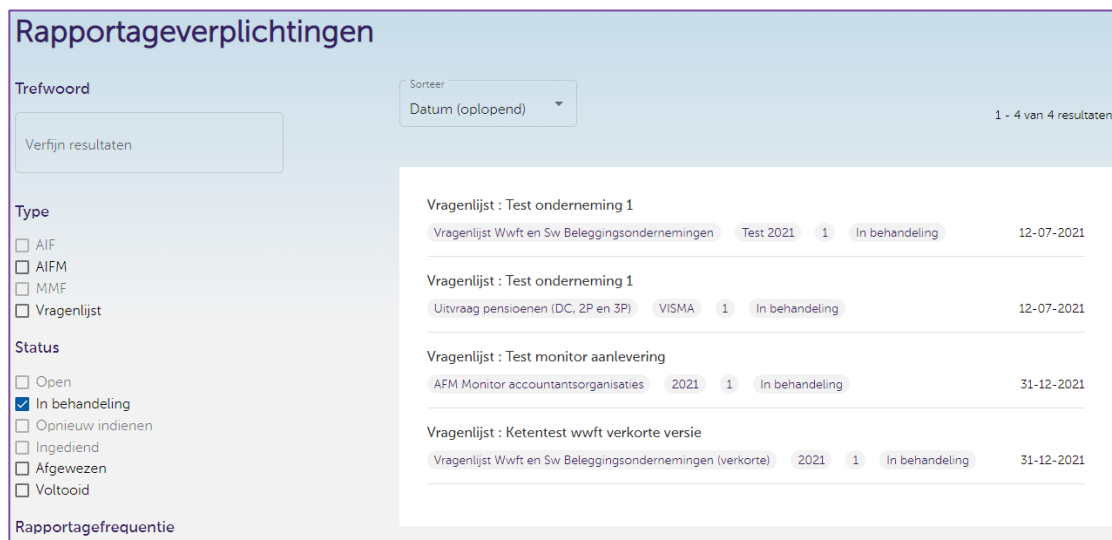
Rapportageverplichtingen

Trefwoord

Verfijn resultaten

Type

AIF
AIFM
MMF
Vragenlijst

Status

Open
In behandeling
Opnieuw indienen
Ingediend
Afgewezen
Voltooid

Rapportagefrequentie

Sorteer
Datum (oplopend)

1 - 4 van 4 resultaten

Vragenlijst : Test onderneming 1
Vragenlijst Wwft en Sw Beleggingsondernemingen | Test 2021 | 1 | In behandeling | 12-07-2021

Vragenlijst : Test onderneming 1
Uitvraag pensioenen (DC, 2P en 3P) | VISMA | 1 | In behandeling | 12-07-2021

Vragenlijst : Test monitor aanlevering
AFM Monitor accountantsorganisaties | 2021 | 1 | In behandeling | 31-12-2021

Vragenlijst : Ketentest wwft verkorte versie
Vragenlijst Wwft en Sw Beleggingsondernemingen (verkorte) | 2021 | 1 | In behandeling | 31-12-2021